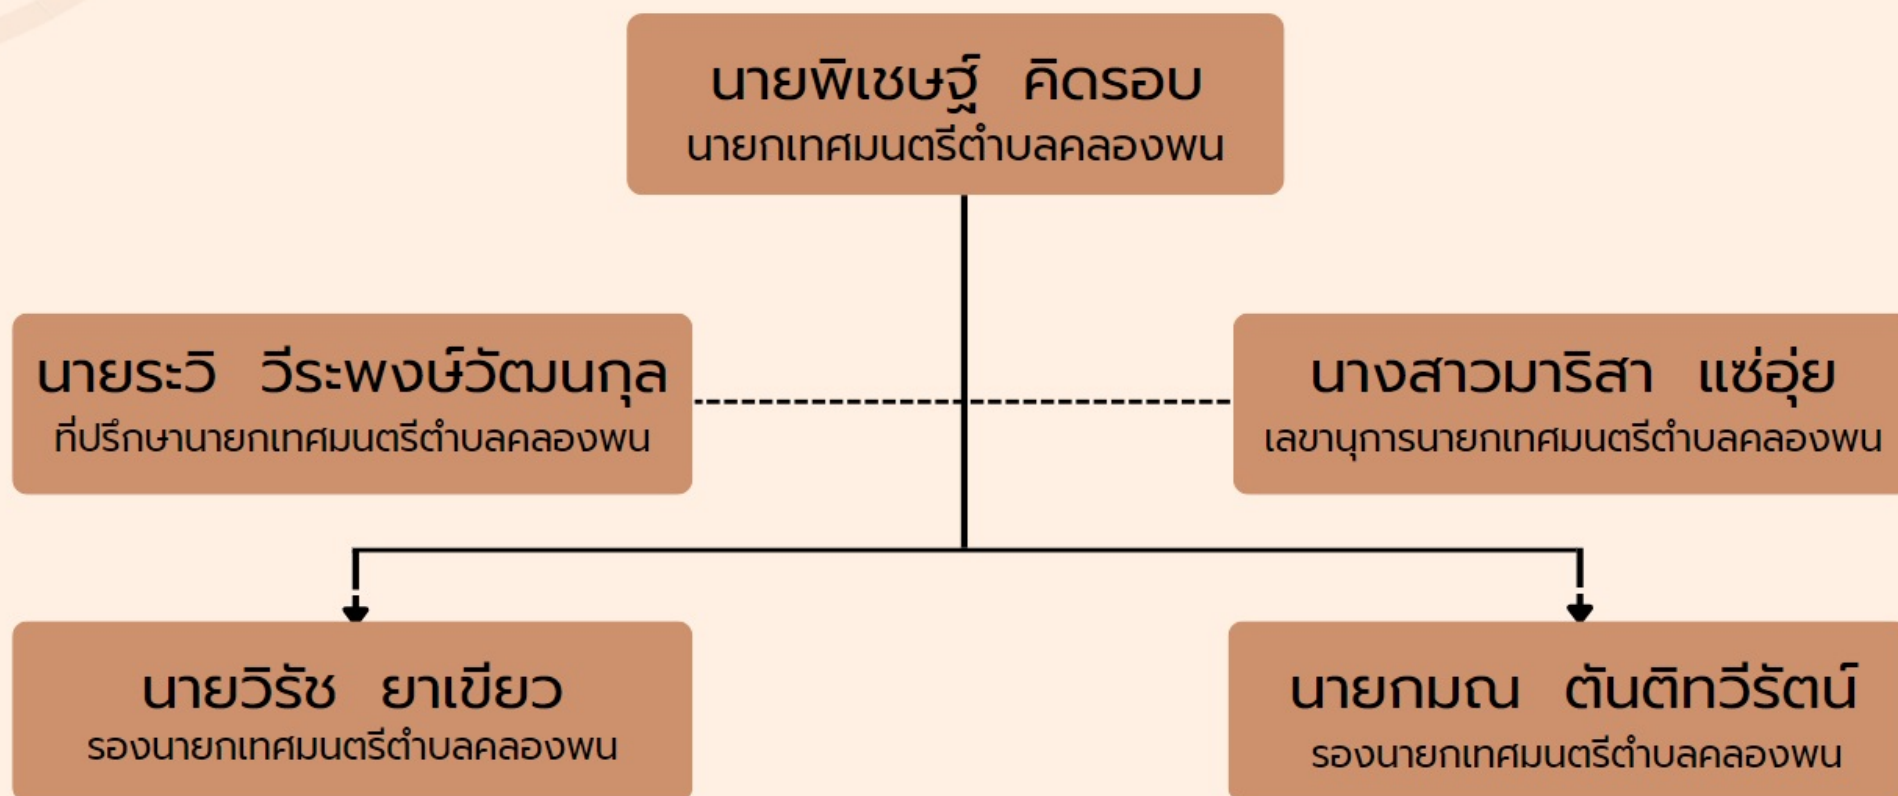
นายพิเชษฐ์ คิดรอบ
นายกเทศมนตรีตำบลคลองพน

นายระวิ วีระพงษ์วัฒนกุล
ที่ปรึกษานายกเทศมนตรีตำบลคลองพน

นางสาวมาริสา แซ่อุ่ย
เลขานุการนายกเทศมนตรีตำบลคลองพน

นายวิรัช ยาเขียว
รองนายกเทศมนตรีตำบลคลองพน

นายกมณ ตันติทวีรัตน์
รองนายกเทศมนตรีตำบลคลองพน